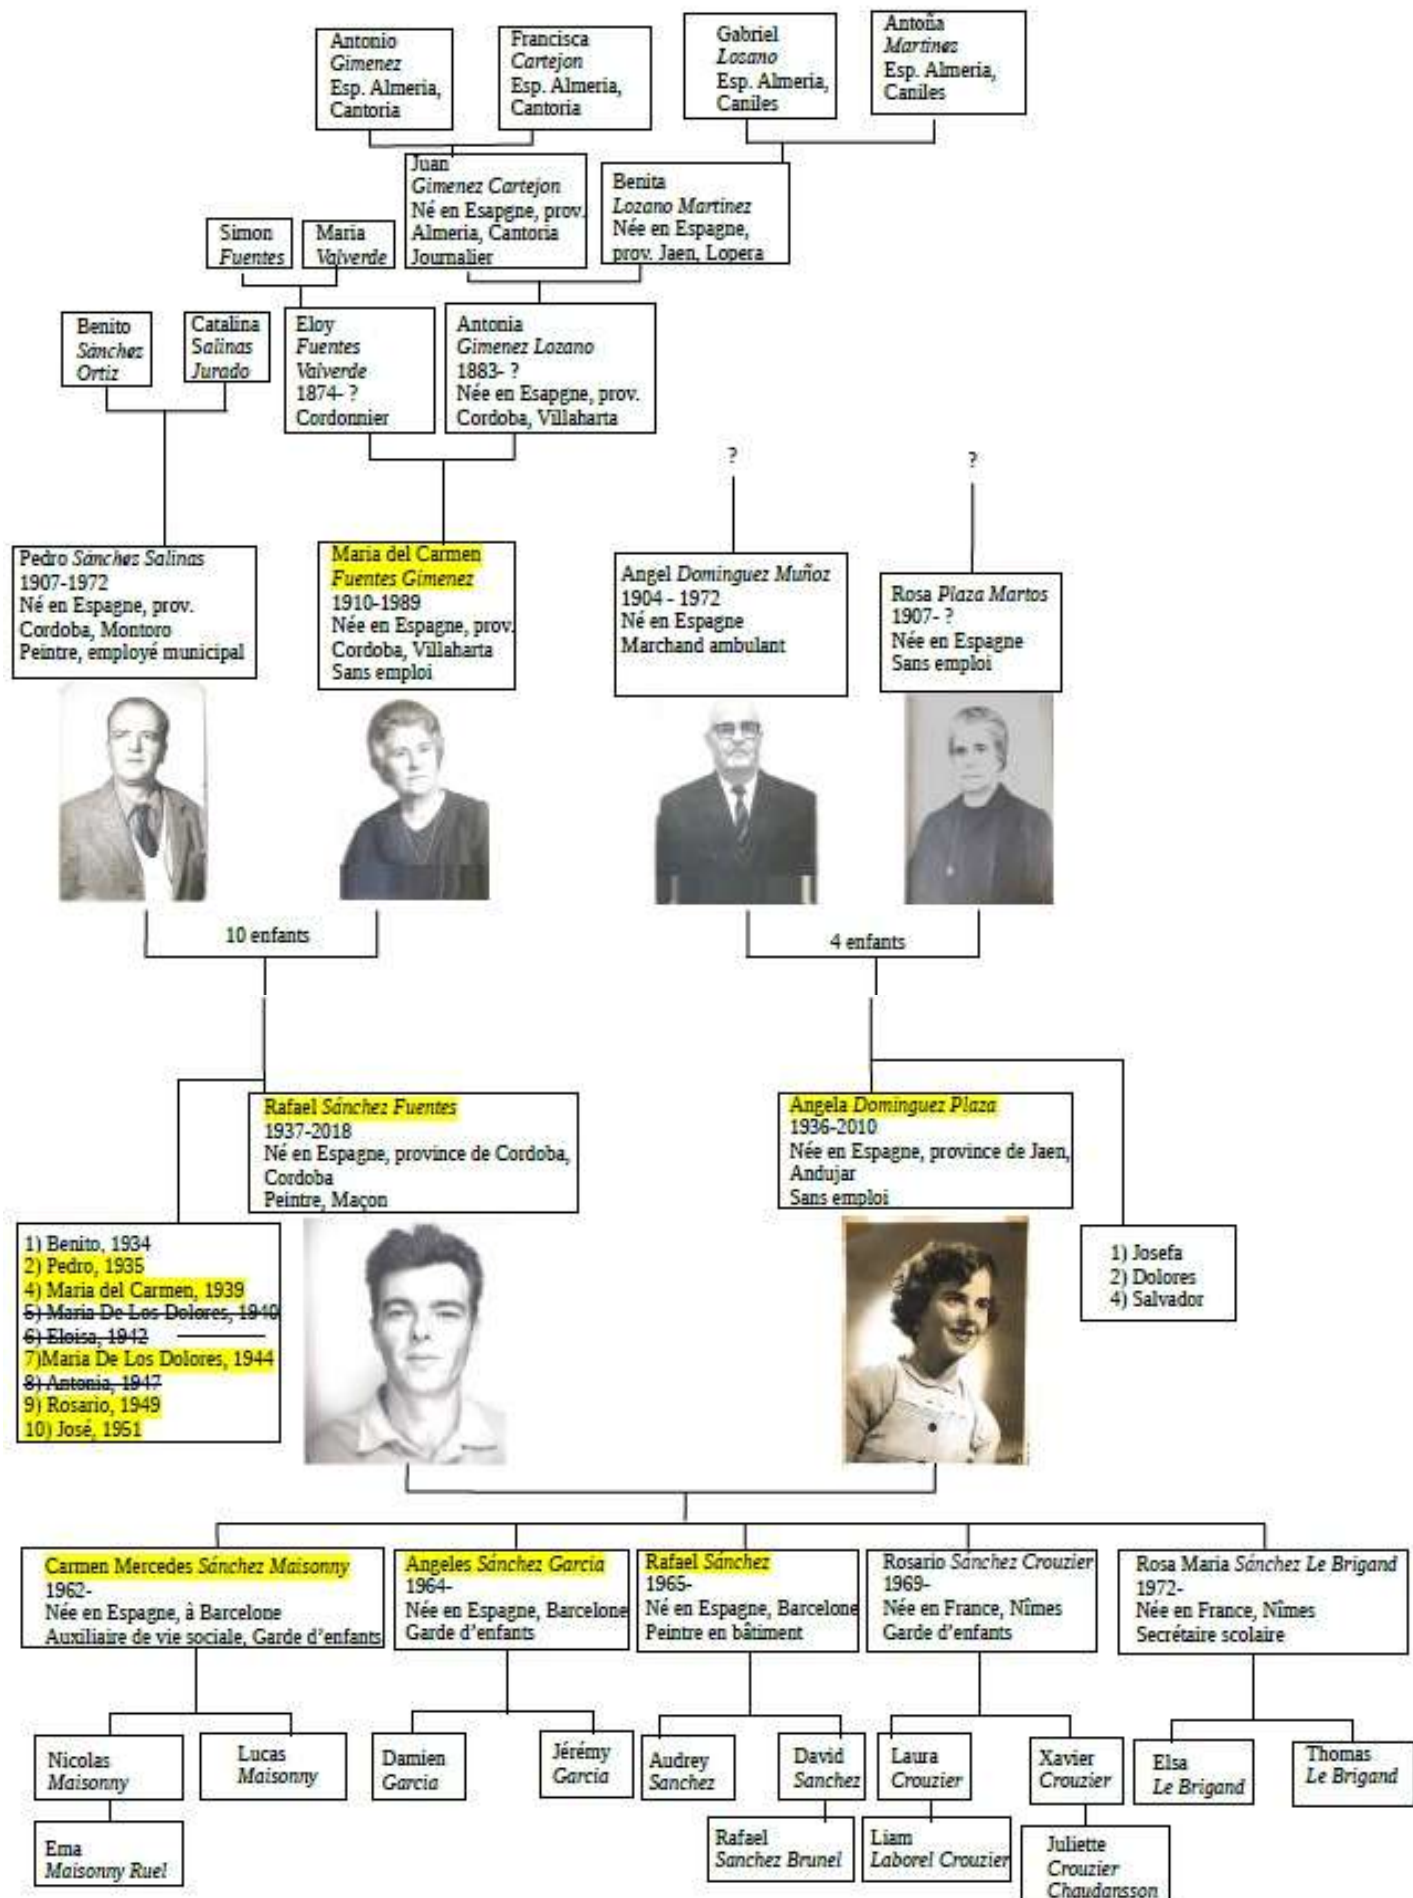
Antonio Gimenez
Esp. Almeria, Cantoria

Francisca Cartejon
Esp. Almeria, Cantoria

Gabriel Losano
Esp. Almeria, Caniles

Antoña Martinez
Esp. Almeria, Caniles

Juan Gimenez Cartejon
Né en Esapgne, prov. Almeria, Cantoria
Journalier

Benita Lozano Martinez
Née en Espagne, prov. Jaen, Lopera

Simon Fuentes

Maria Valverde

Benito Sánchez Ortiz

Catalina Salinas Jurado

Eloy Fuentes Valverde
1874- ?
Cordonnier

Antonia Gimenez Lozano
1883- ?
Née en Esapgne, prov. Cordoba, Villaharta

?

?

Pedro Sánchez Salinas
1907-1972
Né en Espagne, prov. Cordoba, Montoro
Peintre, employé municipal

Maria del Carmen Fuentes Gimenez
1910-1989
Née en Espagne, prov. Cordoba, Villaharta
Sans emploi

Angel Dominguez Muñoz
1904 - 1972
Né en Espagne
Marchand ambulant

Rosa Plaza Martos
1907- ?
Née en Espagne
Sans emploi

10 enfants

4 enfants

Rafael Sánchez Fuentes
1937-2018
Né en Espagne, province de Cordoba, Cordoba
Peintre, Maçon

Angela Dominguez Plaza
1936-2010
Née en Espagne, province de Jaen, Andujar
Sans emploi

1) Benito, 1934
2) Pedro, 1935
4) Maria del Carmen, 1939
5) Maria De Los Dolores, 1940
6) Eloisa, 1942
7)Maria De Los Dolores, 1944
8) Antonia, 1947
9) Rosario, 1949
10) José, 1951

1) Josefa
2) Dolores
4) Salvador

Carmen Mercedes Sánchez Maisonny
1962-
Née en Espagne, à Barcelone
Auxiliaire de vie sociale, Garde d'enfants

Angeles Sánchez Garcia
1964-
Née en Espagne, Barcelone
Garde d'enfants

Rafael Sánchez
1965-
Né en Espagne, Barcelone
Peintre en bâtiment

Rosario Sánchez Crouzier
1969-
Née en France, Nîmes
Garde d'enfants

Rosa Maria Sánchez Le Brigand
1972-
Née en France, Nîmes
Secrétaire scolaire

Nicolas Maisonny

Lucas Maisonny

Damien Garcia

Jérémy Garcia

Audrey Sanchez

David Sanchez

Laura Crouzier

Xavier Crouzier

Elsa Le Brigand

Thomas Le Brigand

Ema Maisonny Ruel

Rafael Sanchez Brunel

Liam Laborel Crouzier

Juliette Crouzier Chaudansson